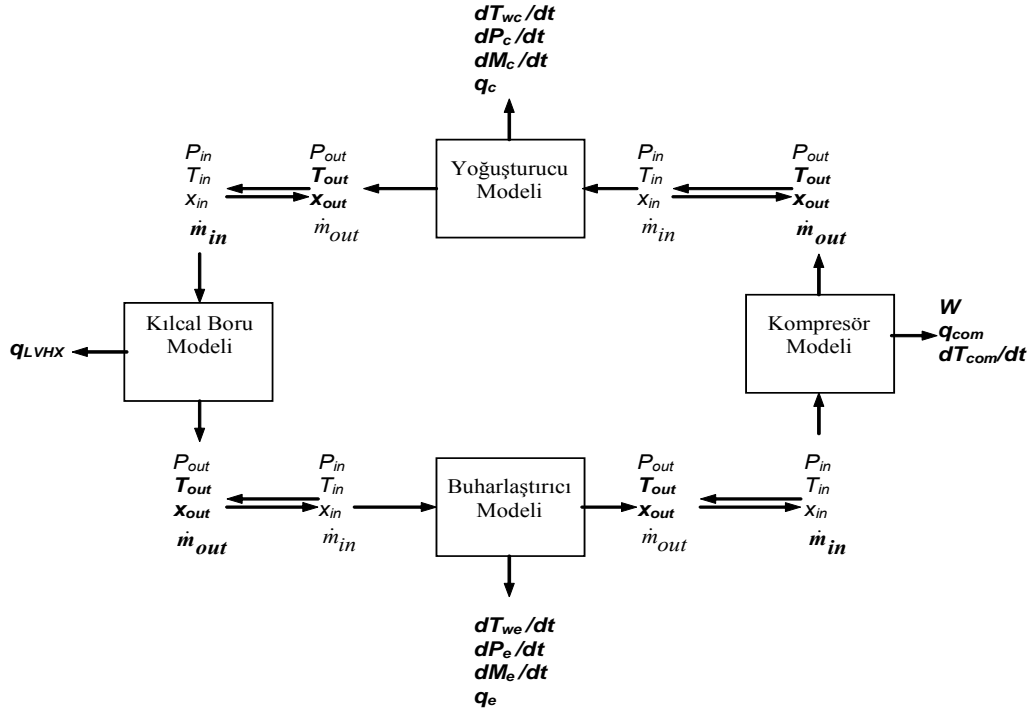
$dT_{wc}/dt$
$dP_c/dt$
$dM_c/dt$
$q_c$

$P_{in}$
$T_{in}$
$x_{in}$
$\dot{m}_{in}$

$P_{out}$
$T_{out}$
$x_{out}$
$\dot{m}_{out}$

Yoğuşturucu Modeli

$P_{in}$
$T_{in}$
$x_{in}$
$\dot{m}_{in}$

$P_{out}$
$T_{out}$
$x_{out}$
$\dot{m}_{out}$

$q_{LVHX}$

Kılcal Boru Modeli

Kompresör Modeli

$W$
$q_{com}$
$dT_{com}/dt$

$P_{out}$
$T_{out}$
$x_{out}$
$\dot{m}_{out}$

$P_{in}$
$T_{in}$
$x_{in}$
$\dot{m}_{in}$

Buharlaştırıcı Modeli

$P_{out}$
$T_{out}$
$x_{out}$
$\dot{m}_{out}$

$P_{in}$
$T_{in}$
$x_{in}$
$\dot{m}_{in}$

$dT_{we}/dt$
$dP_e/dt$
$dM_e/dt$
$q_e$